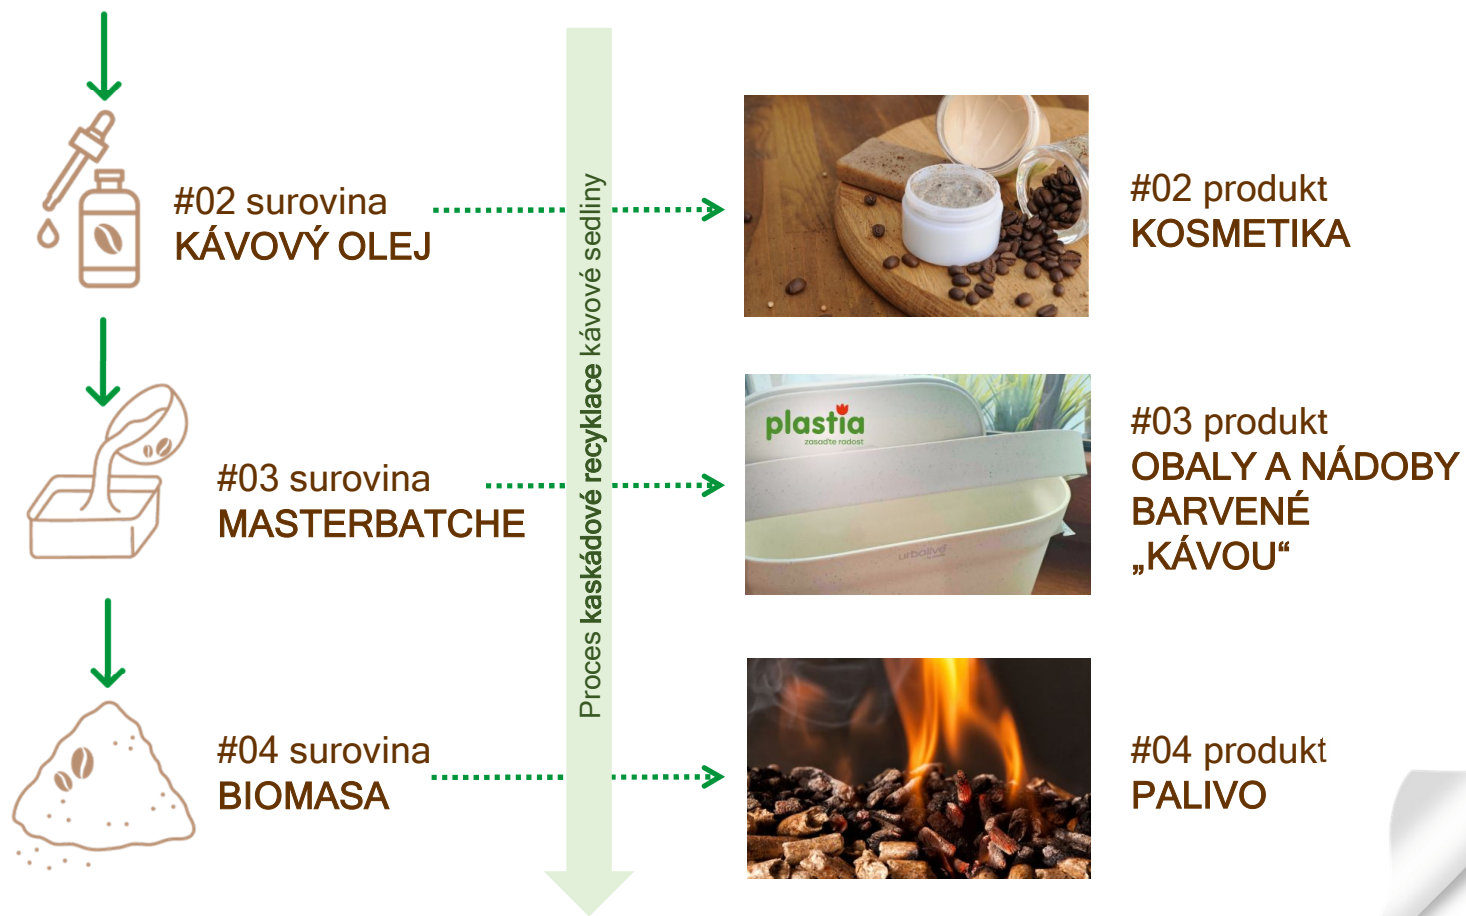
#02 surovina
KÁVOVÝ OLEJ

#03 surovina
MASTERBATCHE

#04 surovina
BIOMASA

Proces kaskádové recyklace kávové sedliny

plastia
zasaďte radost

urbalive

#02 produkt
KOSMETIKA

#03 produkt
OBALY A NÁDOBY BARVENÉ „KÁVOU“

#04 produkt
PALIVO